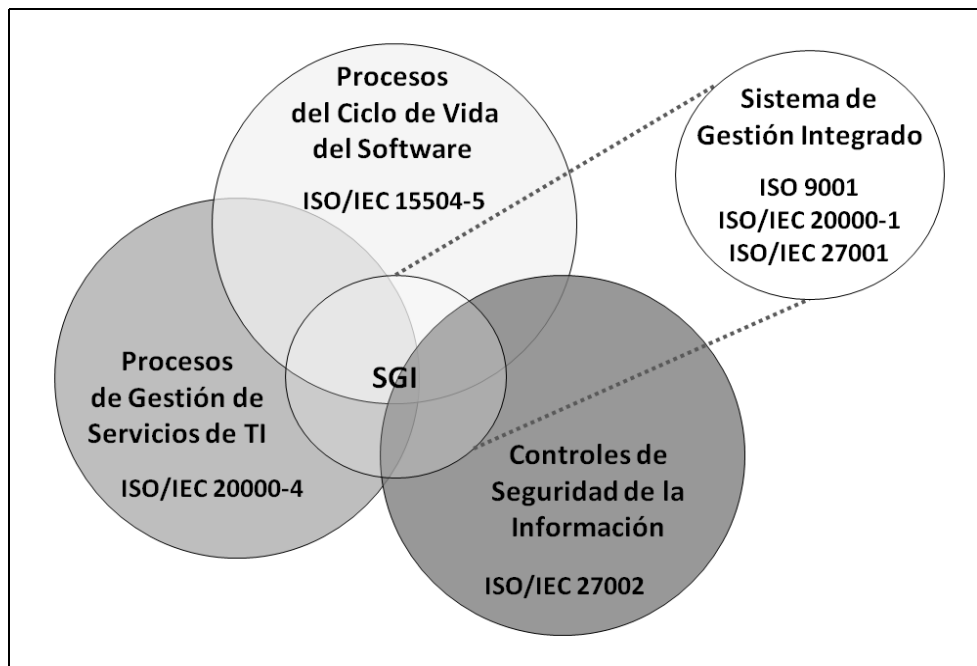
Procesos
del Ciclo de Vida
del Software

ISO/IEC 15504-5

Sistema de
Gestión Integrado

ISO 9001
ISO/IEC 20000-1
ISO/IEC 27001

Procesos
de Gestión de
Servicios de TI

ISO/IEC 20000-4

SGI

Controles de
Seguridad de la
Información

ISO/IEC 27002